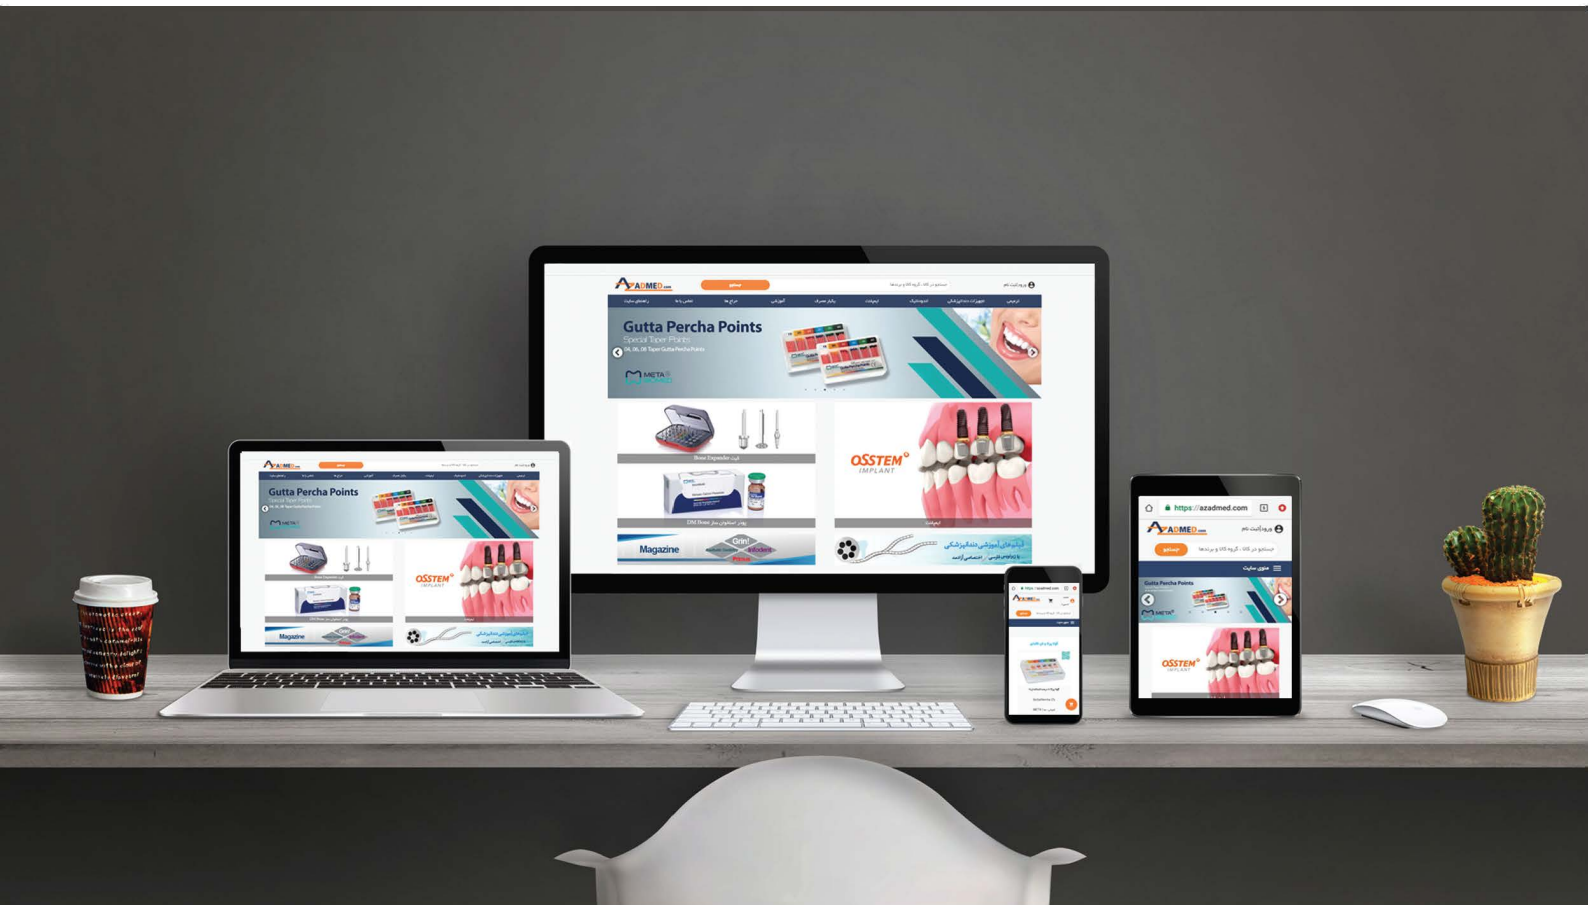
AZADMED.com

جستجو

ورود/ثبت نام

Gutta Percha Points

Special Taper Points

META

Bone Expander

OSSTEM IMPLANT

ایمپلنت

Magazine

Grin!

Infodent

Proud

OSSTEM IMPLANT

Gutta Percha Points

Magazine

https://azadmed.com

AZADMED.com

ورود/ثبت نام

جستجو

جستجو در کالا، گروه کالا و برندها

منوی سایت

Gutta Percha Points

META

OSSTEM IMPLANT